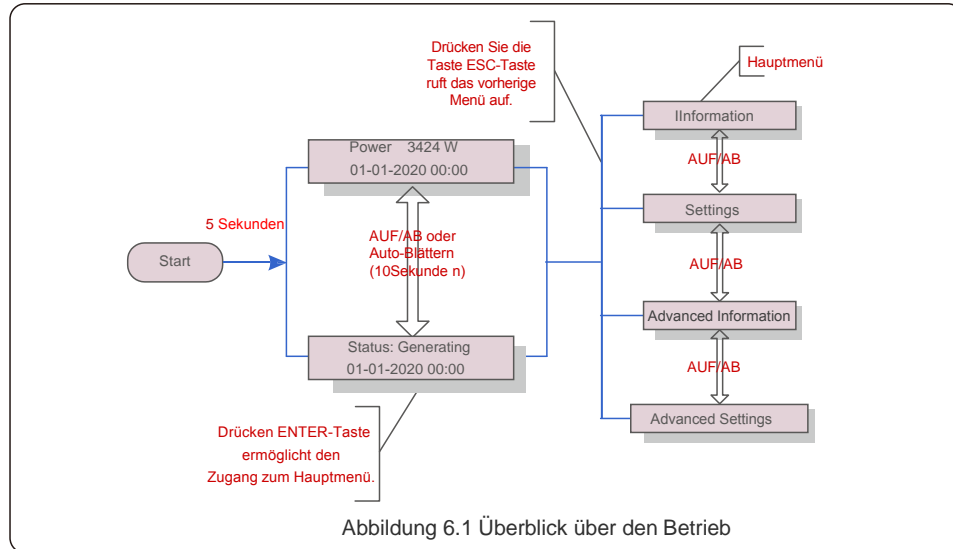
Drücken Sie die Taste ESC-Taste ruft das vorherige Menü auf.

Hauptmenü

Power 3424 W
01-01-2020 00:00

IInformation

AUF/AB

Settings

5 Sekunden

AUF/AB oder Auto-Blättern (10Sekunde n)

Start

AUF/AB

Advanced Information

Status: Generating
01-01-2020 00:00

AUF/AB

Advanced Settings

Drücken ENTER-Taste ermöglicht den Zugang zum Hauptmenü.

Abbildung 6.1 Überblick über den Betrieb